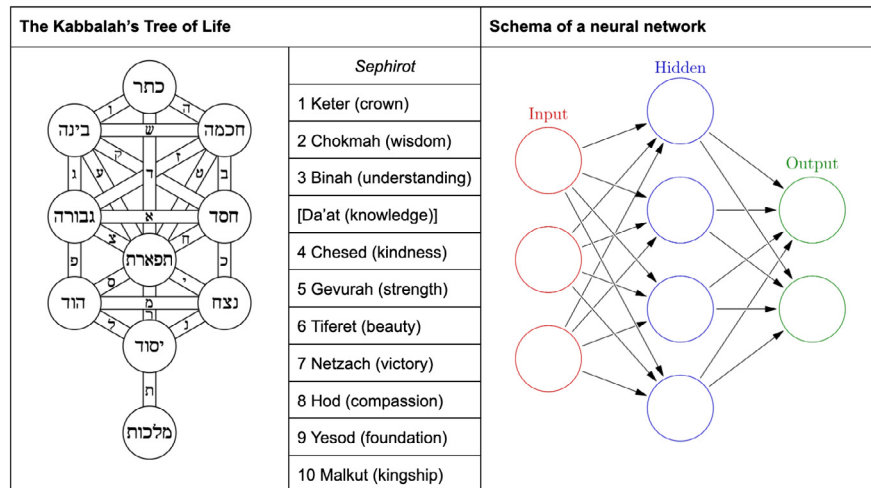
| The Kabbalah's Tree of Life | | Schema of a neural network |
|---|---|---|
| כתר, בינה, חכמה, גבורה, חסד, תפארת, הוד, נצח, יסוד, מלכות; ו, ה, ש, ק, ז, ג, ע, ט, ב, ד, י, א, צ, ח, פ, כ, ס, ל, מ, ר, נ, ת | *Sephirot* | Hidden |
| | 1 Keter (crown) | Input |
| | 2 Chokmah (wisdom) | Output |
| | 3 Binah (understanding) | |
| | [Da'at (knowledge)] | |
| | 4 Chesed (kindness) | |
| | 5 Gevurah (strength) | |
| | 6 Tiferet (beauty) | |
| | 7 Netzach (victory) | |
| | 8 Hod (compassion) | |
| | 9 Yesod (foundation) | |
| | 10 Malkut (kingship) | |